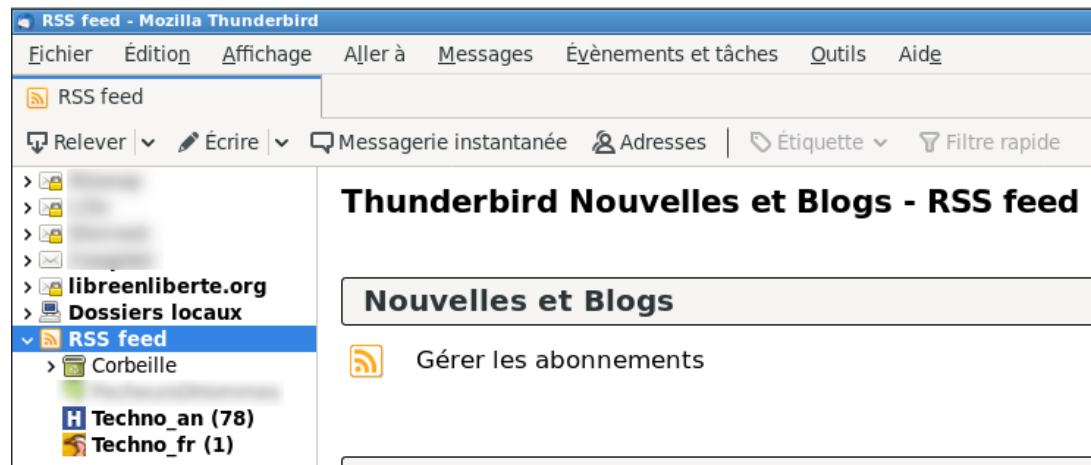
RSS feed - Mozilla Thunderbird

Fichier Édition Affichage Aller à Messages Évènements et tâches Outils Aide

RSS feed

Relever Écrire Messagerie instantanée Adresses Étiquette Filtre rapide

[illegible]
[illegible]
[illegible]
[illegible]
librenliberte.org
Dossiers locaux
RSS feed
Corbeille
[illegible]
Techno_an (78)
Techno_fr (1)

Thunderbird Nouvelles et Blogs - RSS feed

Nouvelles et Blogs

Gérer les abonnements